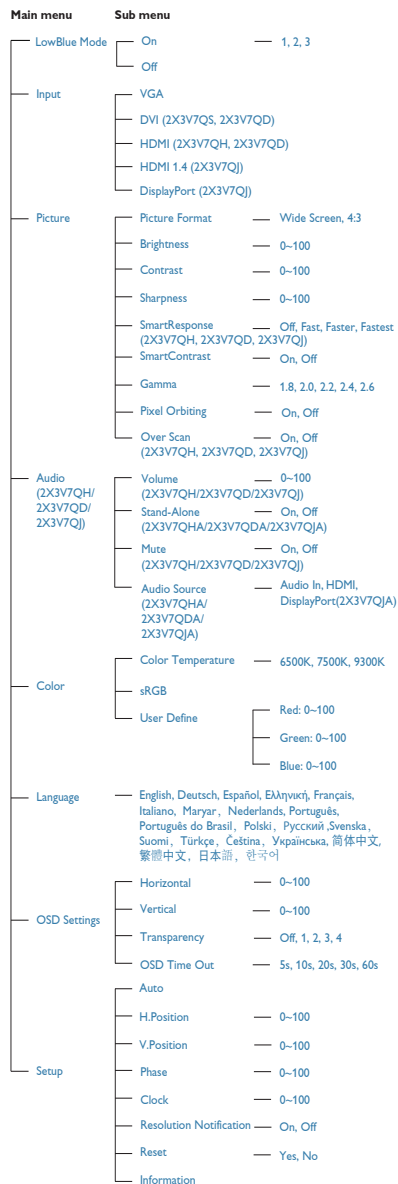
Main menu

Sub menu

LowBlue Mode
On — 1, 2, 3
Off

Input
VGA
DVI (2X3V7QS, 2X3V7QD)
HDMI (2X3V7QH, 2X3V7QD)
HDMI 1.4 (2X3V7QJ)
DisplayPort (2X3V7QJ)

Picture
Picture Format — Wide Screen, 4:3
Brightness — 0~100
Contrast — 0~100
Sharpness — 0~100
SmartResponse (2X3V7QH, 2X3V7QD, 2X3V7QJ) — Off, Fast, Faster, Fastest
SmartContrast — On, Off
Gamma — 1.8, 2.0, 2.2, 2.4, 2.6
Pixel Orbiting — On, Off
Over Scan (2X3V7QH, 2X3V7QD, 2X3V7QJ) — On, Off

Audio (2X3V7QH/ 2X3V7QD/ 2X3V7QJ)
Volume (2X3V7QH/2X3V7QD/2X3V7QJ) — 0~100
Stand-Alone (2X3V7QHA/2X3V7QDA/2X3V7QJA) — On, Off
Mute (2X3V7QH/2X3V7QD/2X3V7QJ) — On, Off
Audio Source (2X3V7QHA/ 2X3V7QDA/ 2X3V7QJA) — Audio In, HDMI, DisplayPort(2X3V7QJA)

Color
Color Temperature — 6500K, 7500K, 9300K
sRGB
User Define
Red: 0~100
Green: 0~100
Blue: 0~100

Language
English, Deutsch, Español, Ελληνική, Français, Italiano, Maryar, Nederlands, Português, Português do Brasil, Polski, Русский ,Svenska, Suomi, Türkçe, Čeština, Українська, 简体中文, 繁體中文, 日本語, 한국어

OSD Settings
Horizontal — 0~100
Vertical — 0~100
Transparency — Off, 1, 2, 3, 4
OSD Time Out — 5s, 10s, 20s, 30s, 60s

Setup
Auto
H.Position — 0~100
V.Position — 0~100
Phase — 0~100
Clock — 0~100
Resolution Notification — On, Off
Reset — Yes, No
Information